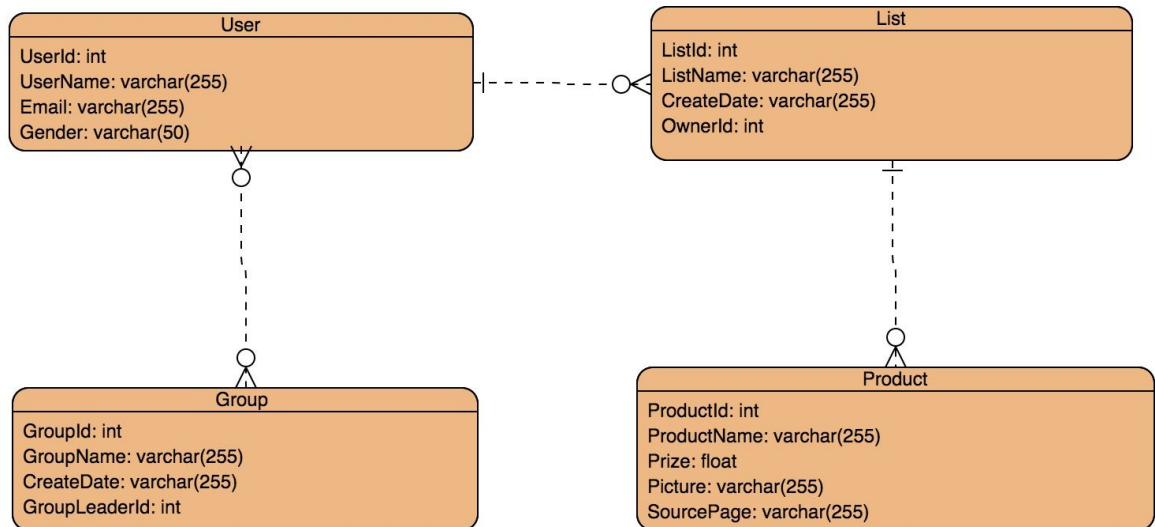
User
UserId: int
UserName: varchar(255)
Email: varchar(255)
Gender: varchar(50)

List
ListId: int
ListName: varchar(255)
CreateDate: varchar(255)
OwnerId: int

Group
GroupId: int
GroupName: varchar(255)
CreateDate: varchar(255)
GroupLeaderId: int

Product
ProductId: int
ProductName: varchar(255)
Prize: float
Picture: varchar(255)
SourcePage: varchar(255)